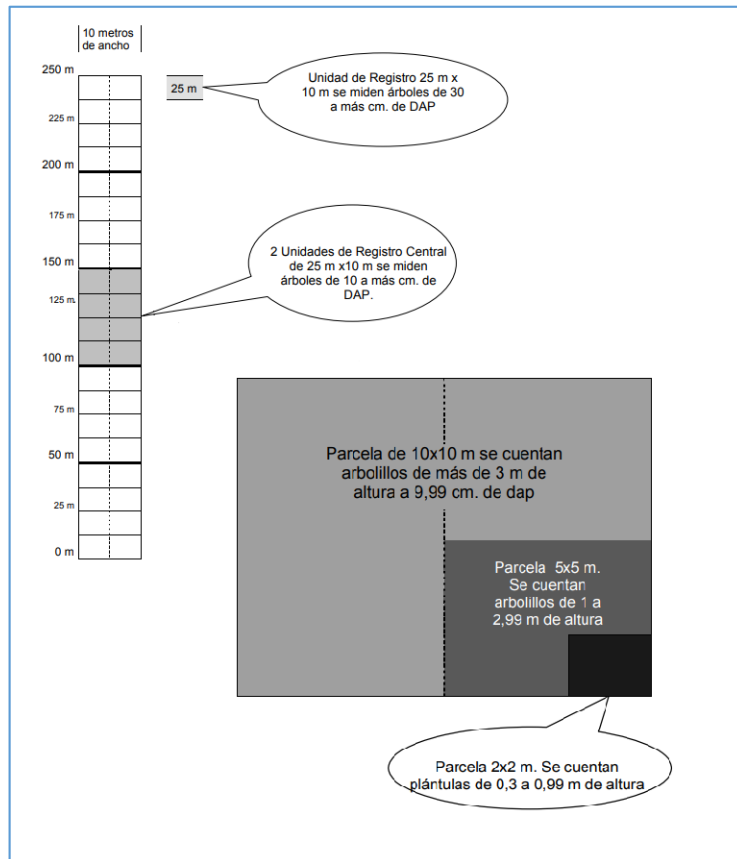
10 metros de ancho

250 m

25 m

Unidad de Registro 25 m x 10 m se miden árboles de 30 a más cm. de DAP

225 m

200 m

175 m

2 Unidades de Registro Central de 25 m x10 m se miden árboles de 10 a más cm. de DAP.

150 m

125 m

100 m

75 m

50 m

25 m

0 m

Parcela de 10x10 m se cuentan arbolillos de más de 3 m de altura a 9,99 cm. de dap

Parcela 5x5 m. Se cuentan arbolillos de 1 a 2,99 m de altura

Parcela 2x2 m. Se cuentan plántulas de 0,3 a 0,99 m de altura